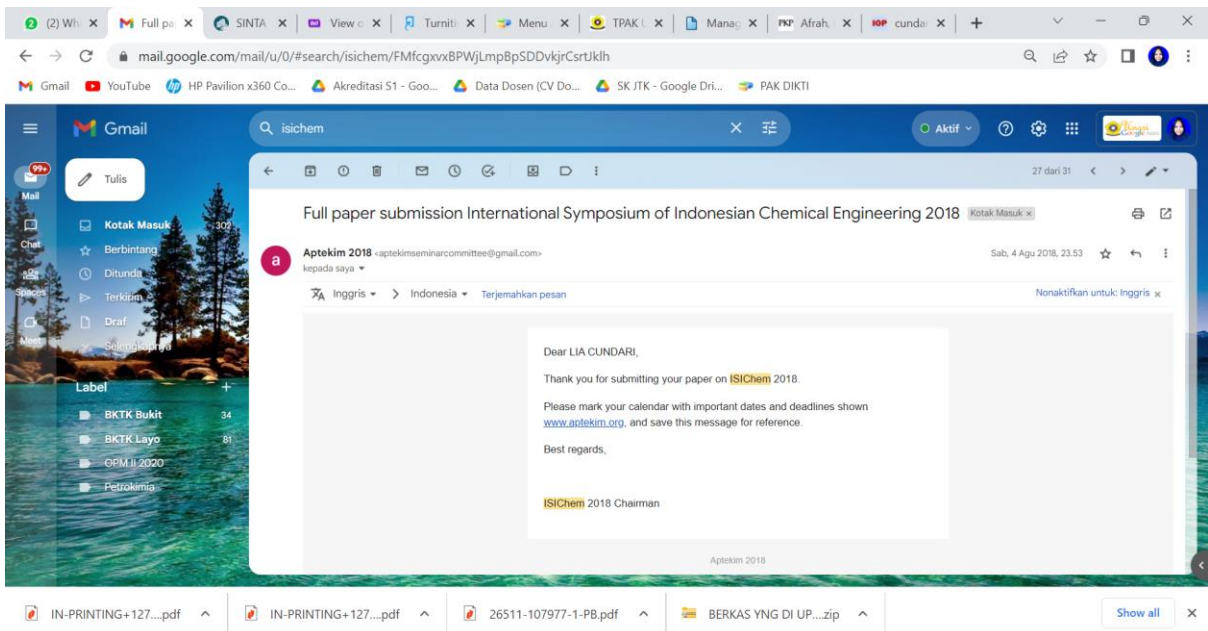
(2) Wh × | Full pa × | SINTA × | View × | Turniti × | Menu × | TPAK × | Manag × | Afrah × | cunda × | +

mail.google.com/mail/u/0/#search/isichem/FMfcgxvxBPWjLmpBpSDDvkjrCsrtJklh

Gmail | YouTube | HP Pavilion x360 Co... | Akreditasi S1 - Goo... | Data Dosen (CV Do... | SK JTK - Google Dri... | PAK DIKTI

Gmail | isichem | Aktif

99+ Mail | Chat | Spaces | Meet

Tulis

Kotak Masuk 302
Berbintang
Ditunda
Terkirim
Draf
Selengkapnya

Label +
BKTK Bukit 34
BKTK Layo 81
OPM II 2020
Petrokimia

27 dari 31

Full paper submission International Symposium of Indonesian Chemical Engineering 2018 Kotak Masuk ×

Aptekim 2018 <aptekimseminarcommittee@gmail.com>
kepada saya

Sab, 4 Agu 2018, 23.53

Inggris > Indonesia Terjemahkan pesan | Nonaktifkan untuk: Inggris ×

Dear LIA CUNDARI,

Thank you for submitting your paper on ISIChem 2018.

Please mark your calendar with important dates and deadlines shown www.aptekim.org, and save this message for reference.

Best regards,

ISIChem 2018 Chairman

Aptekim 2018

IN-PRINTING+127....pdf | IN-PRINTING+127....pdf | 26511-107977-1-PB.pdf | BERKAS YNG DI UP....zip | Show all ×